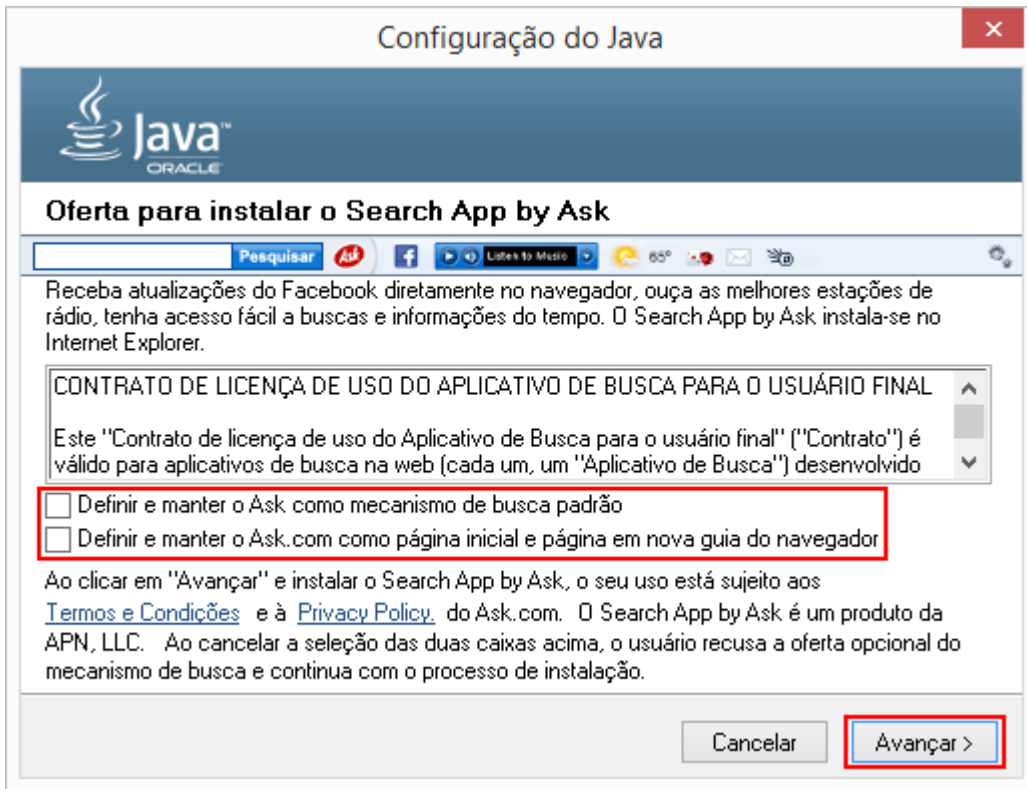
Configuração do Java

×

Java™
ORACLE

Oferta para instalar o Search App by Ask

Pesquisar Ask f Listen to Music 65°

Receba atualizações do Facebook diretamente no navegador, ouça as melhores estações de rádio, tenha acesso fácil a buscas e informações do tempo. O Search App by Ask instala-se no Internet Explorer.

CONTRATO DE LICENÇA DE USO DO APLICATIVO DE BUSCA PARA O USUÁRIO FINAL

Este "Contrato de licença de uso do Aplicativo de Busca para o usuário final" ("Contrato") é válido para aplicativos de busca na web (cada um, um "Aplicativo de Busca") desenvolvido

Definir e manter o Ask como mecanismo de busca padrão

Definir e manter o Ask.com como página inicial e página em nova guia do navegador

Ao clicar em "Avançar" e instalar o Search App by Ask, o seu uso está sujeito aos Termos e Condições e à Privacy Policy. do Ask.com. O Search App by Ask é um produto da APN, LLC. Ao cancelar a seleção das duas caixas acima, o usuário recusa a oferta opcional do mecanismo de busca e continua com o processo de instalação.

Cancelar

Avançar >